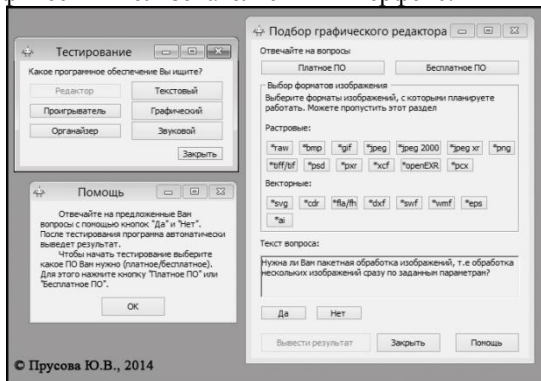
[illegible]

Тестирование

Какое программное обеспечение Вы ищите?

Редактор | Текстовый
Проигрыватель | Графический
Органайзер | Звуковой

Закрыть

Помощь

Отвечайте на предложенные Ван вопросы с помощью кнопок "Да" и "Нет". После тестирования программа автоматически выведет результат.
Чтобы начать тестирование выберите какое ПО Вам нужно (платное/бесплатное). Для этого нажмите кнопку "Платное ПО" или "Бесплатное ПО".

OK

Подбор графического редактора

Отвечайте на вопросы

Платное ПО | Бесплатное ПО

Выбор форматов изображения
Выберите форматы изображений, с которыми планируете работать. Можете пропустить этот раздел

Растровые:
*raw *bmp *gif *jpeg *jpeg 2000 *jpeg xr *png
*tiff/tif *psd *pxr *xcf *openEXR *pcx

Векторные:
*svg *cdr *fla/fh *dxf *swf *wmf *eps
*ai

Текст вопроса:

Нужна ли Вам пакетная обработка изображений, т.е обработка нескольких изображений сразу по заданным параметрам?

Да | Нет

Вывести результат | Закрыть | Помощь

© Прусова Ю.В., 2014